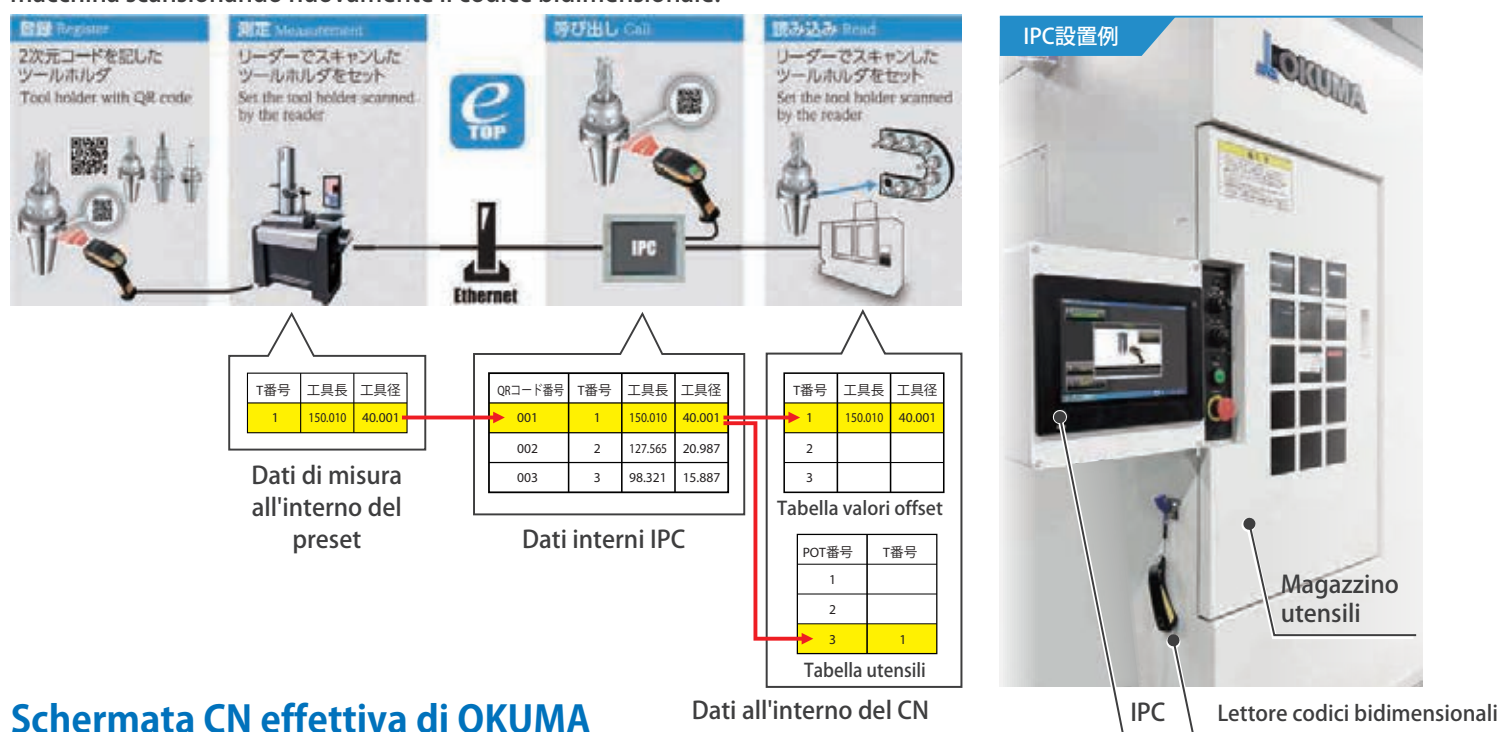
macchina scansionando nuovamente il codice bidimensionale.

登録 Register
2次元コードを記したツールホルダ
Tool holder with QR code

測定 Measurement
リーダーでスキャンしたツールホルダをセット
Set the tool holder scanned by the reader

e TOP

呼び出し Call

読み込み Read
リーダーでスキャンしたツールホルダをセット
Set the tool holder scanned by the reader

IPC

Ethernet

IPC設置例

OKUMA

| T番号 | 工具長 | 工具径 |
|---|---|---|
| 1 | 150.010 | 40.001 |

Dati di misura all'interno del preset

| QRコード番号 | T番号 | 工具長 | 工具径 |
|---|---|---|---|
| 001 | 1 | 150.010 | 40.001 |
| 002 | 2 | 127.565 | 20.987 |
| 003 | 3 | 98.321 | 15.887 |

Dati interni IPC

| T番号 | 工具長 | 工具径 |
|---|---|---|
| 1 | 150.010 | 40.001 |
| 2 | | |
| 3 | | |

Tabella valori offset

| POT番号 | T番号 |
|---|---|
| 1 | |
| 2 | |
| 3 | 1 |

Tabella utensili

Dati all'interno del CN

Magazzino utensili

IPC

Lettore codici bidimensionali

Schermata CN effettiva di OKUMA